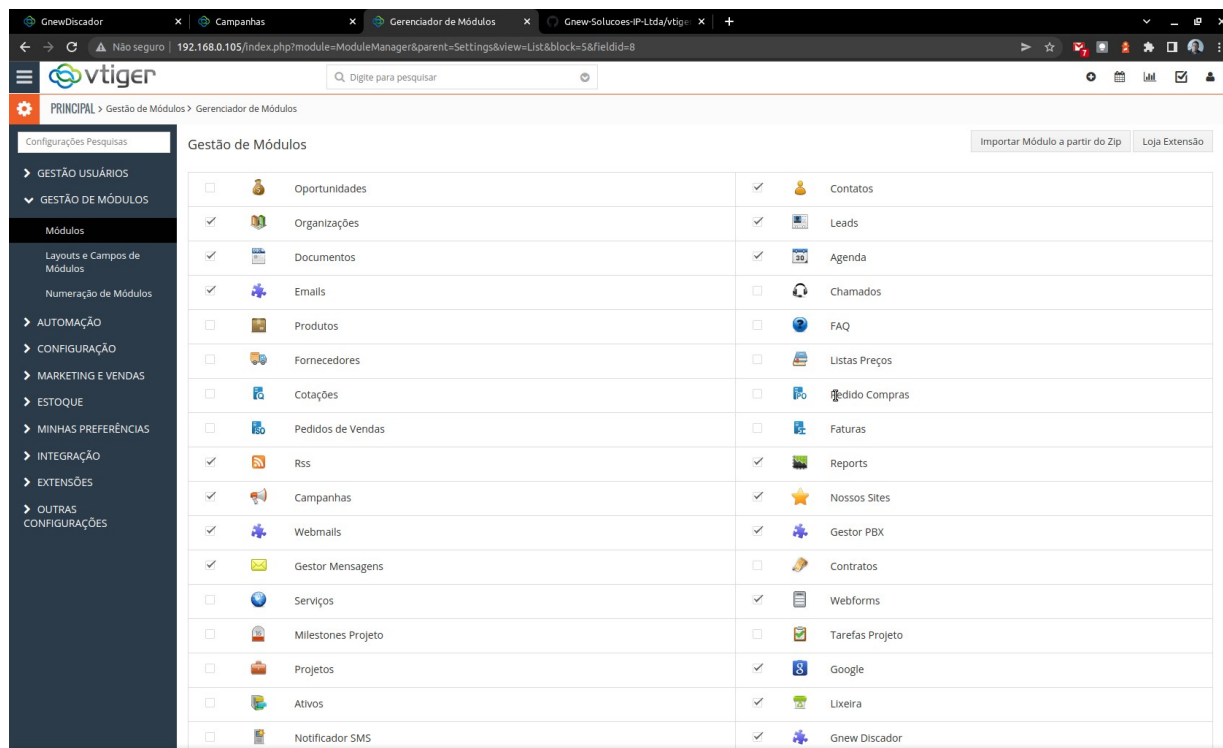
GnewDiscador
Campanhas
Gerenciador de Módulos
Gnew-Solucoes-IP-Ltda/vtiger
Não seguro | 192.168.0.105/index.php?module=ModuleManager&parent=Settings&view=List&block=5&fieldid=8

vtiger
Digite para pesquisar

PRINCIPAL > Gestão de Módulos > Gerenciador de Módulos

Configurações Pesquisas
GESTÃO USUÁRIOS
GESTÃO DE MÓDULOS
Módulos
Layouts e Campos de Módulos
Numeração de Módulos
AUTOMAÇÃO
CONFIGURAÇÃO
MARKETING E VENDAS
ESTOQUE
MINHAS PREFERÊNCIAS
INTEGRAÇÃO
EXTENSÕES
OUTRAS CONFIGURAÇÕES

Gestão de Módulos
Importar Módulo a partir do Zip
Loja Extensão

| | |
|---|---|
| Oportunidades | Contatos |
| Organizações | Leads |
| Documentos | Agenda |
| Emails | Chamados |
| Produtos | FAQ |
| Fornecedores | Listas Preços |
| Cotações | Pedido Compras |
| Pedidos de Vendas | Faturas |
| Rss | Reports |
| Campanhas | Nossos Sites |
| Webmails | Gestor PBX |
| Gestor Mensagens | Contratos |
| Serviços | Webforms |
| Milestones Projeto | Tarefas Projeto |
| Projetos | Google |
| Ativos | Lixeira |
| Notificador SMS | Gnew Discador |